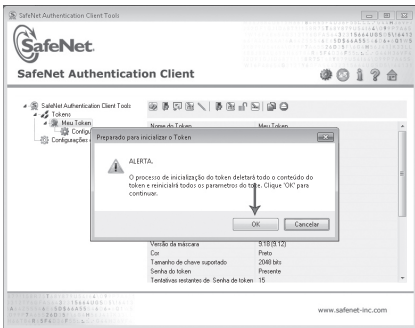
SafeNet Authentication Client Tools

SafeNet.

SafeNet Authentication Client

SafeNet Authentication Client Tools
Tokens
Meu Token
Configu
Configurações

Nome do Token | Meu Token

Preparado para inicializar o Token

ALERTA.

O processo de inicialização do token deletará todo o conteúdo do token e reiniciará todos os parametros do token. Clique 'OK' para continuar.

OK
Cancelar

| | |
|---|---|
| Versão da máscara | 9.18 (9.12) |
| Cor | Preto |
| Tamanho de chave suportado | 2048 bits |
| Senha do token | Presente |
| Tentativas restantes de Senha de token | 15 |

www.safenet-inc.com